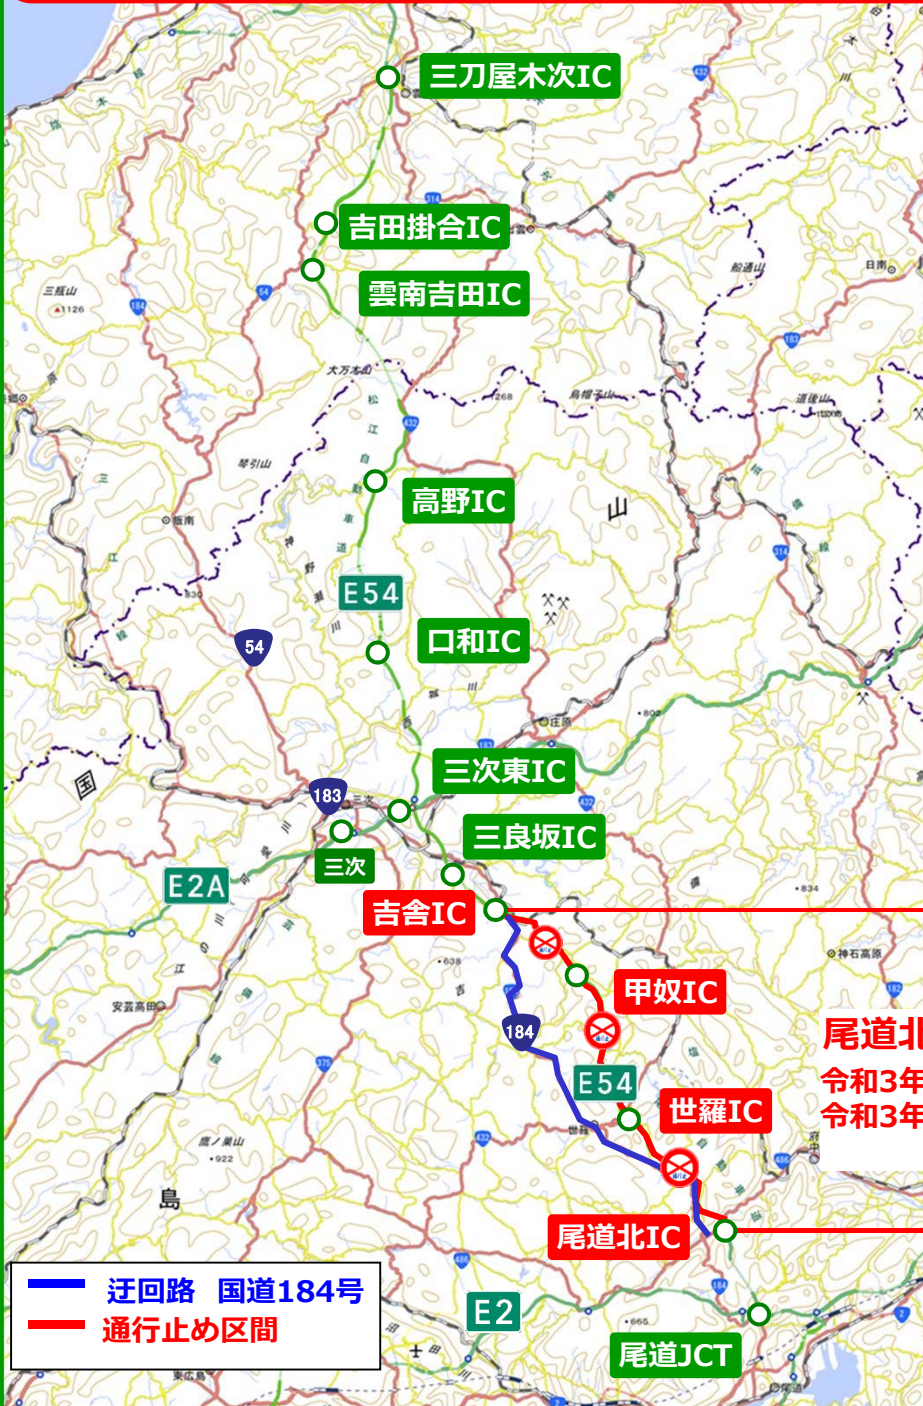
三刀屋木次IC
吉田掛合IC
雲南吉田IC
高野IC
E54
口和IC
54
三次東IC
183
三良坂IC
三次
E2A
吉舎IC
甲奴IC
184
E54
世羅IC
尾道北IC
尾道北
令和3年
令和3年
E2
尾道JCT
迂回路　国道184号
通行止め区間
山
国
島
三瓶山
琴引山
安芸高田